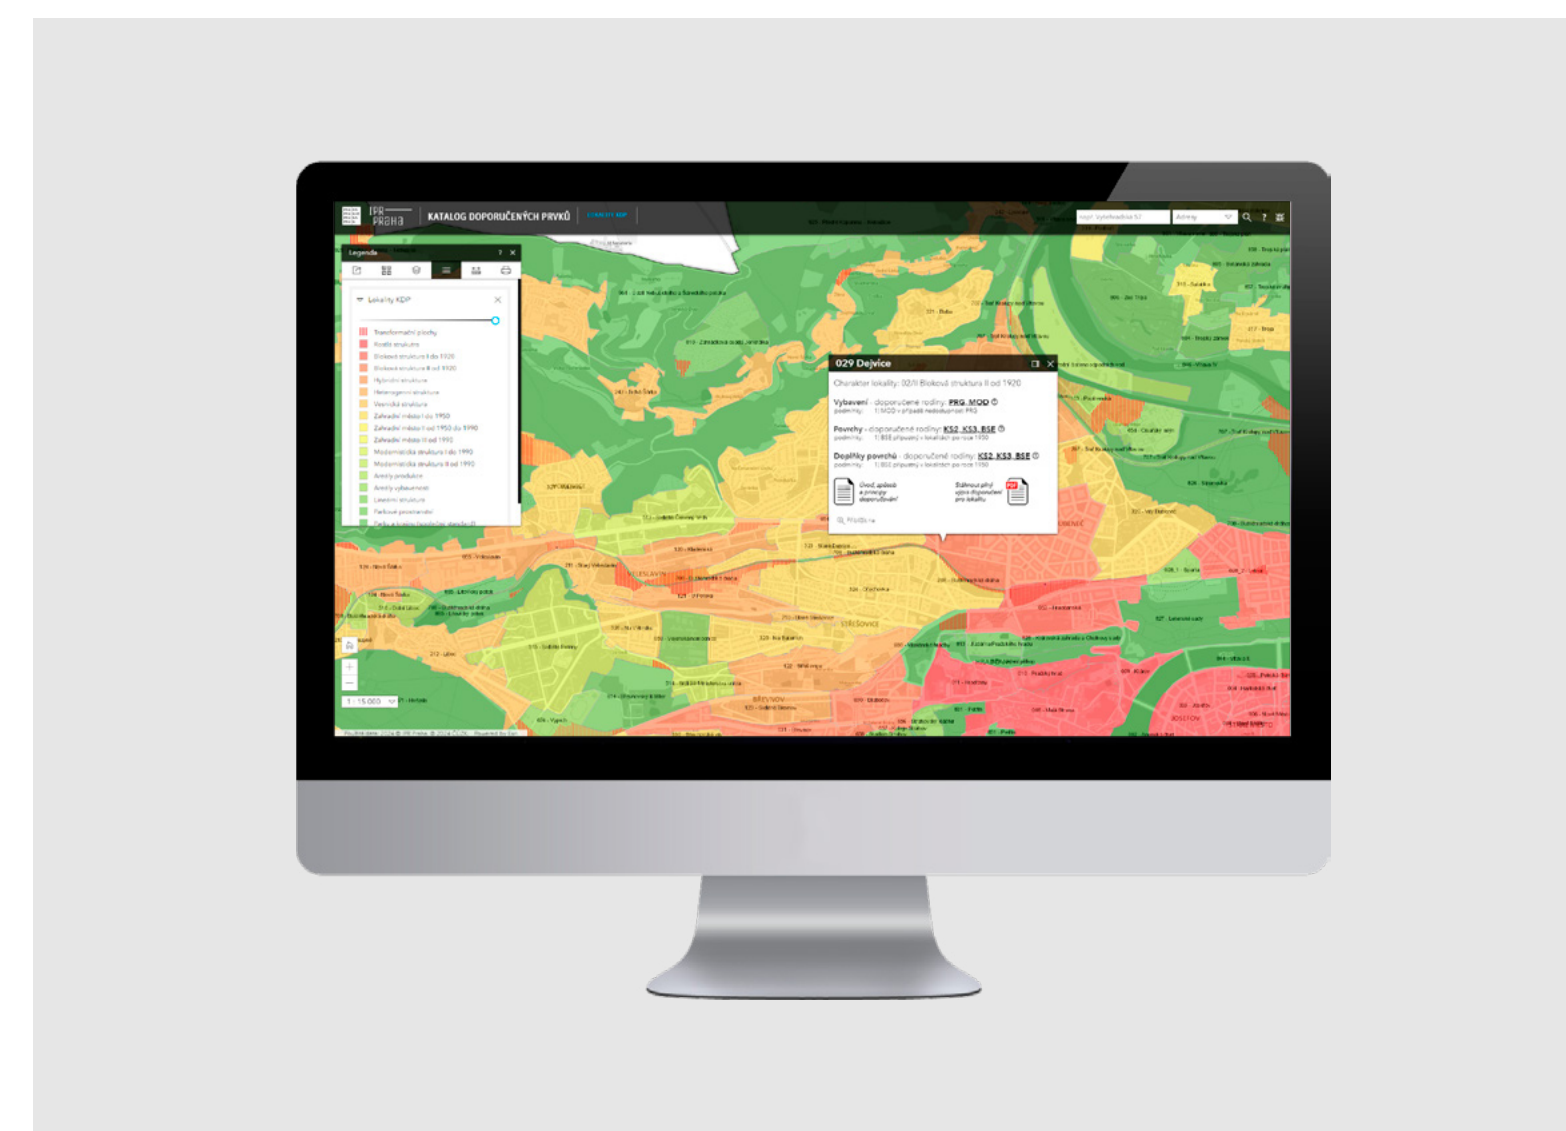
IPR PRAHA KATALOG DOPORUČENÝCH PRVKŮ

Legenda

Lokality KDP

Transformační plochy
Rostlá struktura
Bloková struktura I do 1920
Bloková struktura II od 1920
Hybridní struktura
Heterogenní struktura
Venkovská struktura
Zahradní město I do 1950
Zahradní město II od 1950 do 1990
Zahradní město III od 1990
Modernistická struktura I do 1990
Modernistická struktura II od 1990
Areály produkce
Areály vybavenosti
Lesní struktura
Parkové prostranství

029 Dejvice

Charakter lokality: 02/II Bloková struktura II od 1920

Vybavení - doporučené rodiny: PRG, MOD

Povrchy - doporučené rodiny: KS2, KS3, BSE

Doplňky povrchů - doporučené rodiny: KS2, KS3, BSE

Úvod, způsob a principy doporučování

Stáhnout plný výpis doporučení pro lokality

Přiblížit

Adresy

1 : 15 000

DEJVICE

STŘEŠOVICE

BŘEVNOV

HOLEŠOVICE

JOSEFOV